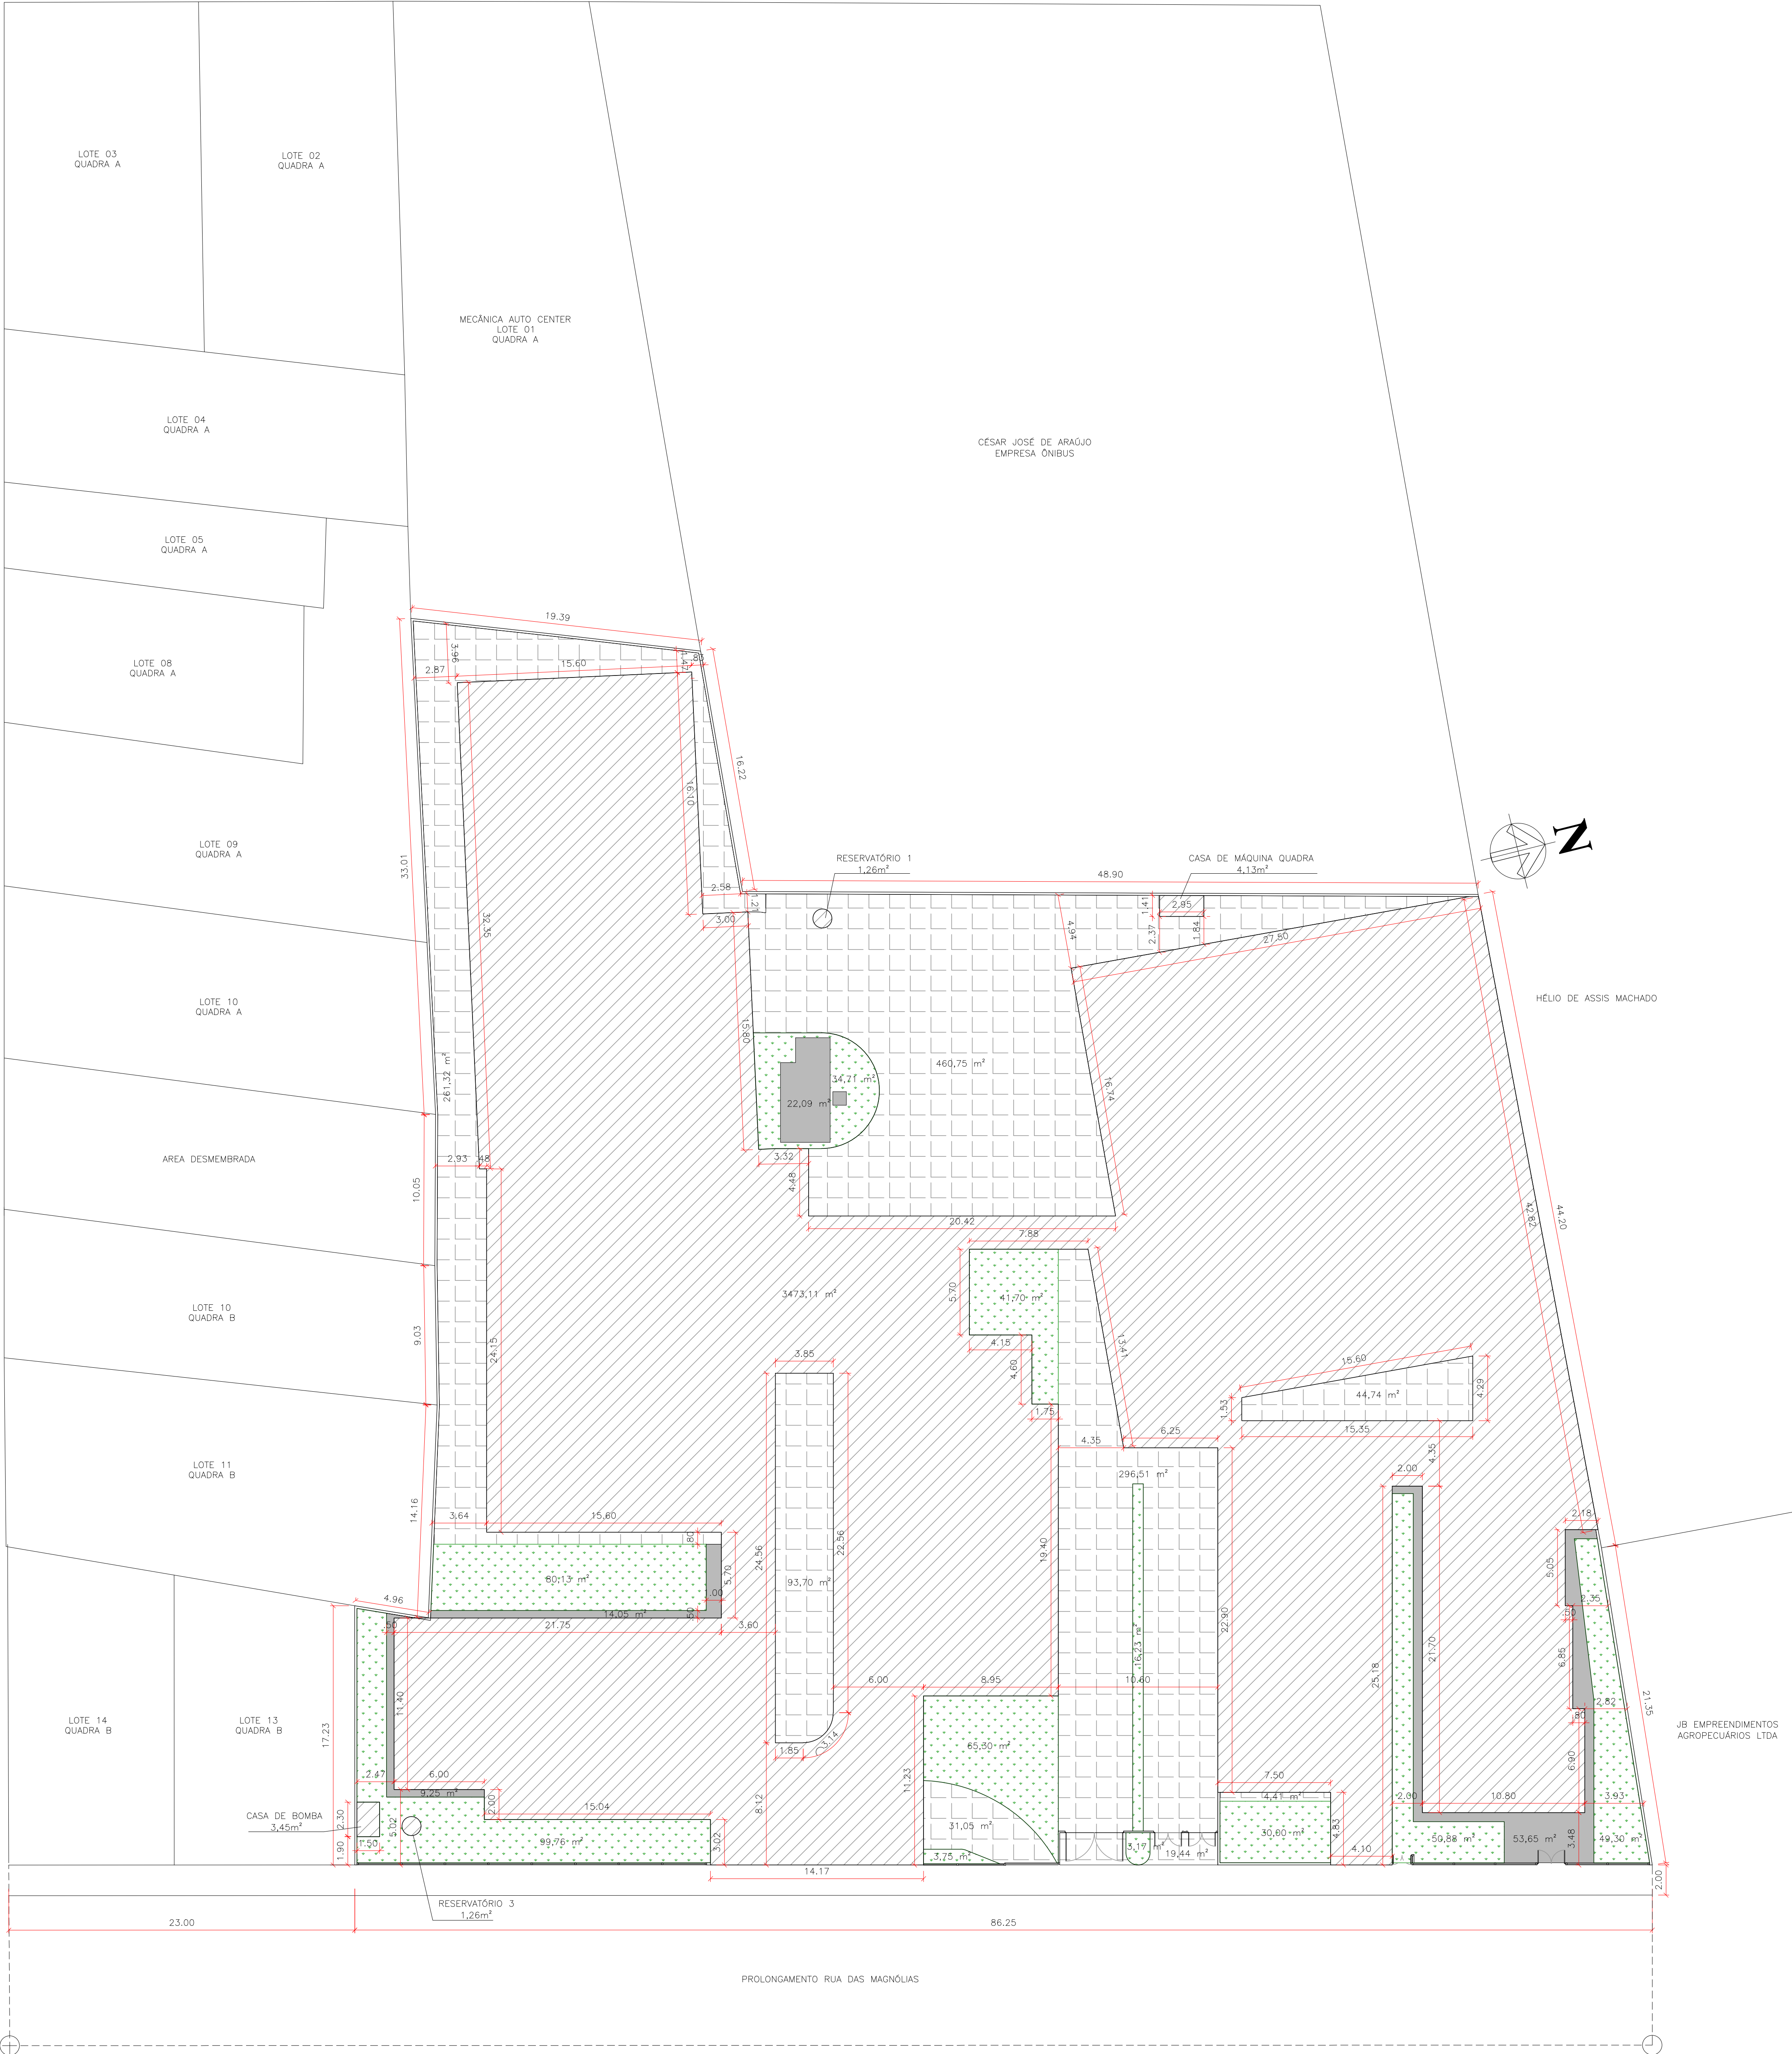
LOTE 03
QUADRA A

LOTE 02
QUADRA A

MECÂNICA AUTO CENTER
LOTE 01
QUADRA A

LOTE 04
QUADRA A

CÉSAR JOSÉ DE ARAÚJO
EMPRESA ÔNIBUS

LOTE 05
QUADRA A

LOTE 08
QUADRA A

LOTE 09
QUADRA A

LOTE 10
QUADRA A

AREA DESMEMBRADA

LOTE 10
QUADRA B

LOTE 11
QUADRA B

LOTE 14
QUADRA B

LOTE 13
QUADRA B

HÉLIO DE ASSIS MACHADO

JB EMPREENDIMENTOS
AGROPECUÁRIOS LTDA

N

RESERVATÓRIO 1
1,26m²

CASA DE MÁQUINA QUADRA
4,13m²

CASA DE BOMBA
3,45m²

RESERVATÓRIO 3
1,26m²

19.39
3.96
2.87
15.60
1.47
.80
16.22
16.10
33.01
32.35
2.58
3.00
.21
48.90
1.41
2.95
2.37
1.84
4.94
27.50
15.80
460,75 m²
34,71 m²
22,09 m²
261,32 m²
3.32
4.48
16.74
20.42
2.93
.48
10.05
7.88
5.70
41,70 m²
4.15
4.60
1.75
3473,11 m²
42.82
44.20
24.15
9.03
3.85
15.41
15.60
44,74 m²
4.29
1.53
15.35
6.25
4.35
296,51 m²
4.35
2.00
14.16
3.64
15.60
.80
3.70
80,13 m²
1.00
.50
14,05 m²
93,70 m²
24.56
22.56
19.40
22.90
21.70
25.18
2.18
5.05
.50
2.35
6.85
2.82
.80
6.90
4.96
21.75
3.60
.50
17.23
11.40
6.00
8.95
10.60
16,23 m²
6.00
1.85
3.14
65,30 m²
11.23
8.12
2.47
9,25 m²
2.00
15.04
99,76 m²
3.02
2.30
1.50
5.02
1.90
31,05 m²
3,75 m²
3,17 m²
19,44 m²
7.50
4,41 m²
30,80 m²
4.83
4.10
2.00
10.80
50,88 m²
53,65 m²
3.48
3.93
49,30 m²
21.35
14.17
2.00
23.00
86.25

PROLONGAMENTO RUA DAS MAGNÓLIAS